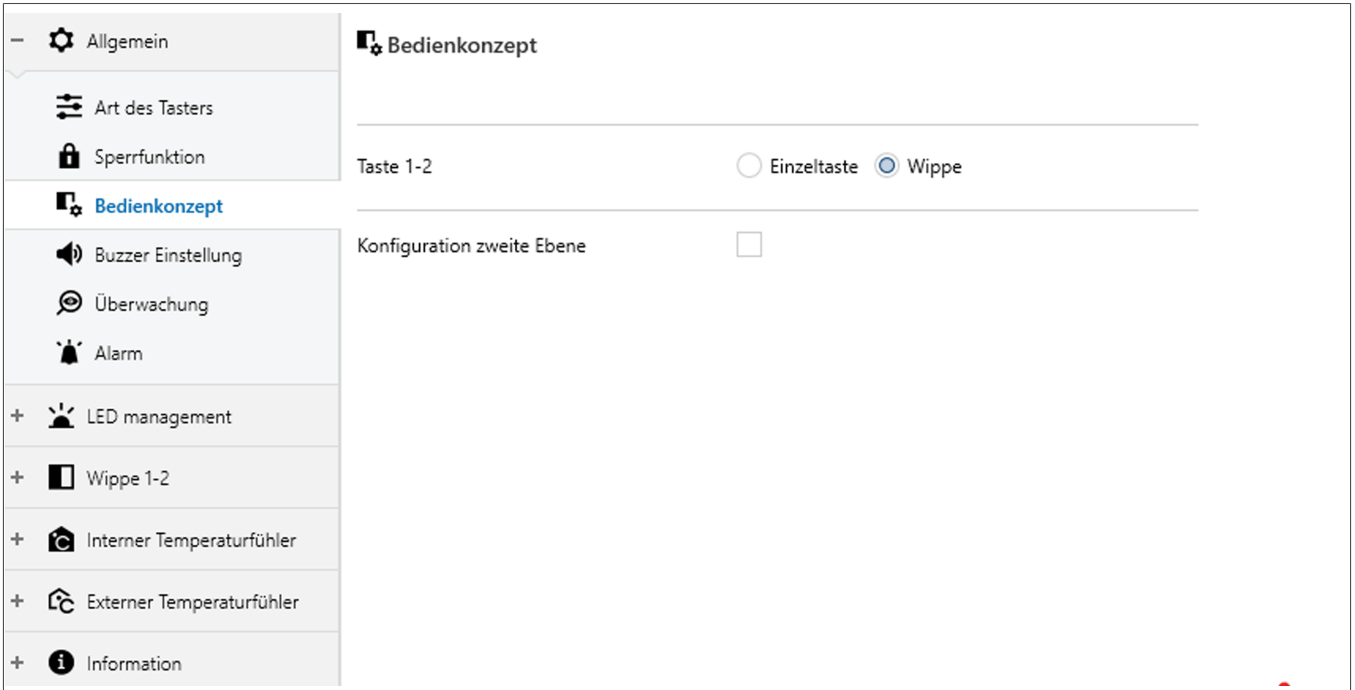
− Allgemein

Art des Tasters

Sperrfunktion

Bedienkonzept

Buzzer Einstellung

Überwachung

Alarm

+ LED management

+ Wippe 1-2

+ Interner Temperaturfühler

+ Externer Temperaturfühler

+ Information

Bedienkonzept

Taste 1-2 Einzeltaste Wippe

Konfiguration zweite Ebene